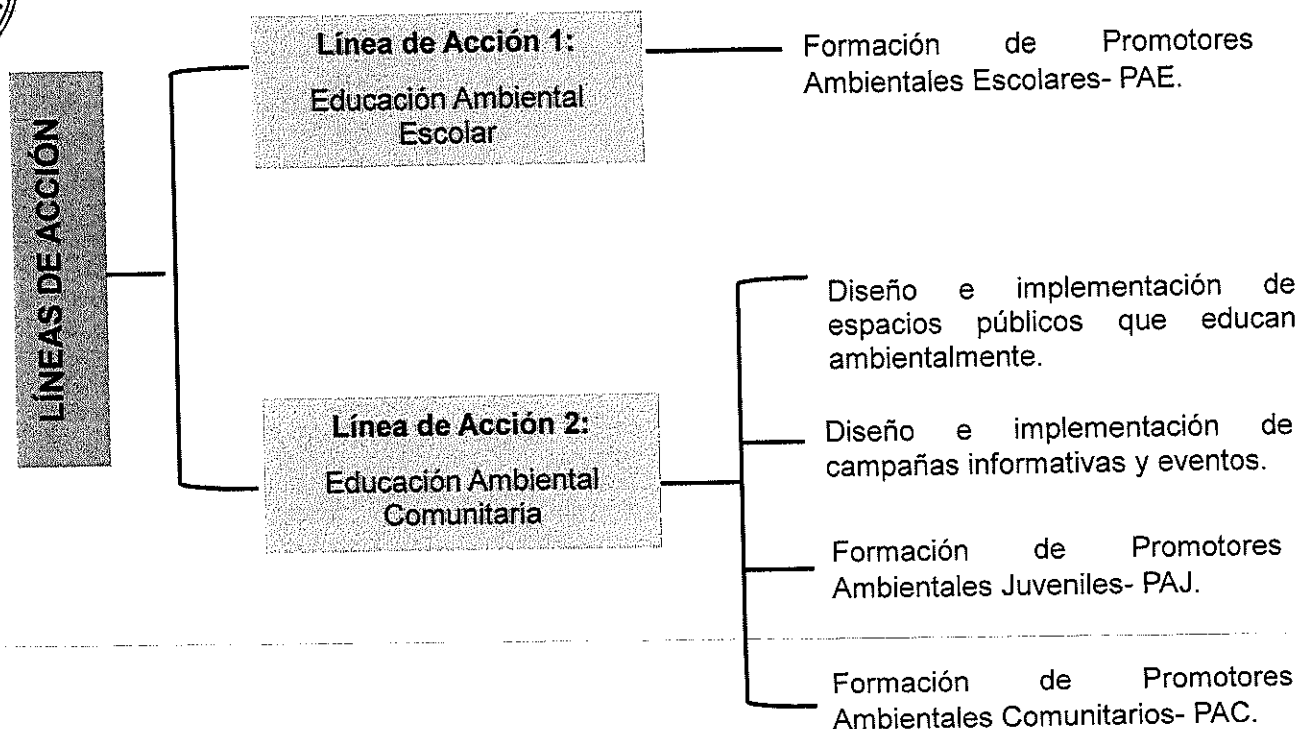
LÍNEAS DE ACCIÓN

Línea de Acción 1:
Educación Ambiental Escolar

Formación de Promotores Ambientales Escolares- PAE.

Línea de Acción 2:
Educación Ambiental Comunitaria

Diseño e implementación de espacios públicos que educan ambientalmente.

Diseño e implementación de campañas informativas y eventos.

Formación de Promotores Ambientales Juveniles- PAJ.

Formación de Promotores Ambientales Comunitarios- PAC.